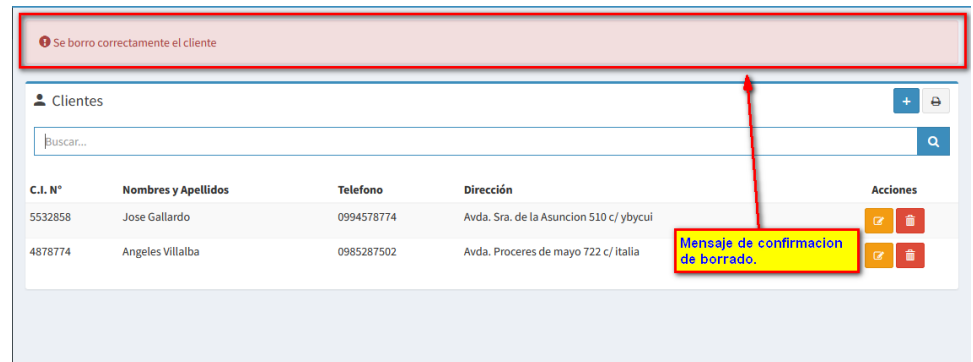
Se borro correctamente el cliente

Clientes

+

Buscar...

| C.I. N° | Nombres y Apellidos | Telefono | Dirección | Acciones |
|---|---|---|---|---|
| 5532858 | Jose Gallardo | 0994578774 | Avda. Sra. de la Asuncion 510 c/ ybycui | |
| 4878774 | Angeles Villalba | 0985287502 | Avda. Proceres de mayo 722 c/ italia | |

Mensaje de confirmacion de borrado.